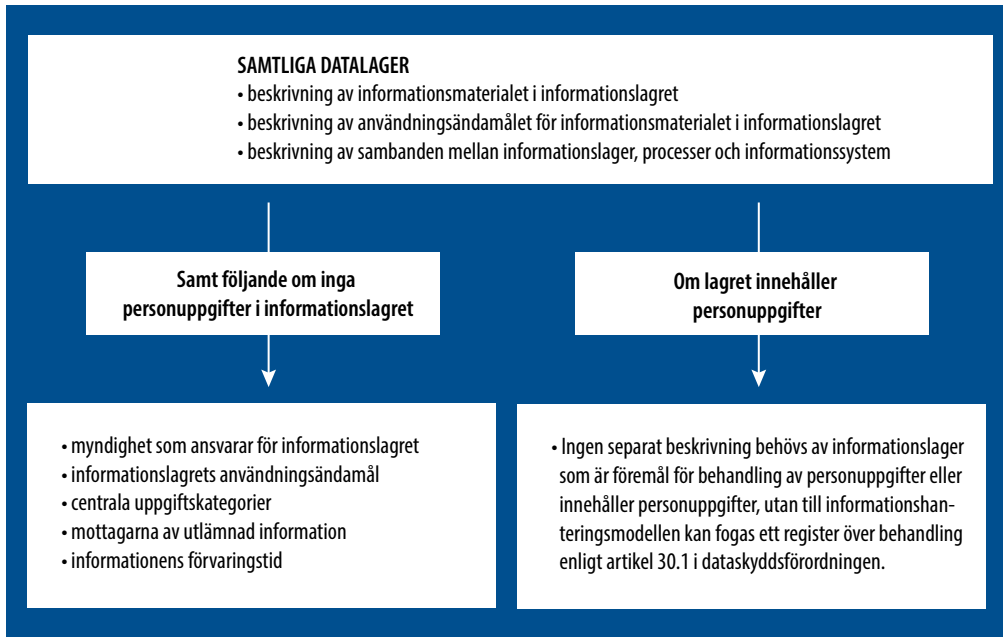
SAMTLIGA DATALAGER
• beskrivning av informationsmaterialet i informationslagret
• beskrivning av användningsändamålet för informationsmaterialet i informationslagret
• beskrivning av sambanden mellan informationslager, processer och informationssystem

Samt följande om inga personuppgifter i informationslagret

Om lagret innehåller personuppgifter

• myndighet som ansvarar för informationslagret
• informationslagrets användningsändamål
• centrala uppgiftskategorier
• mottagarna av utlämnad information
• informationens förvaringstid

• Ingen separat beskrivning behövs av informationslager som är föremål för behandling av personuppgifter eller innehåller personuppgifter, utan till informationshanteringsmodellen kan fogas ett register över behandling enligt artikel 30.1 i dataskyddsförordningen.